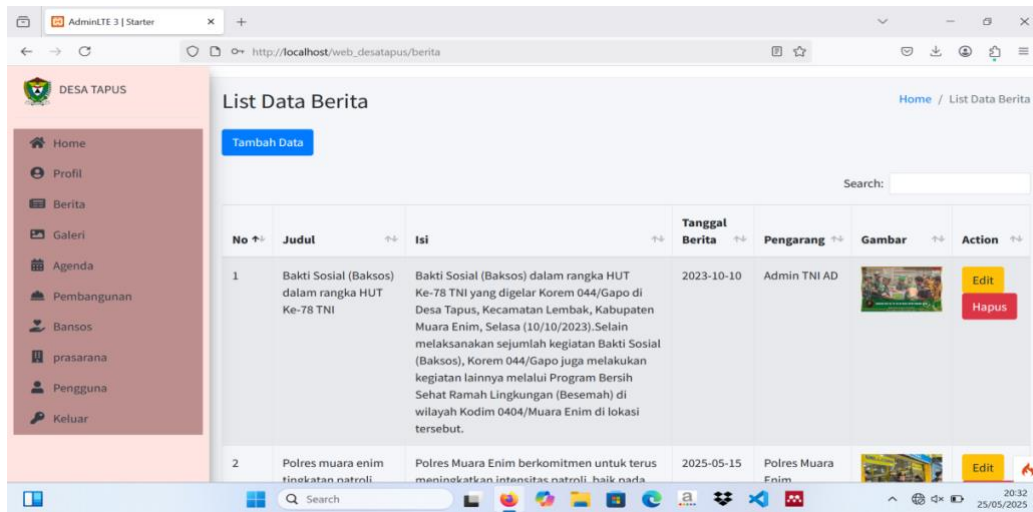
AdminLTE 3 | Starter

http://localhost/web_desatapus/berita

DESA TAPUS

Home
Profil
Berita
Galeri
Agenda
Pembangunan
Bansos
prasarana
Pengguna
Keluar

List Data Berita

Home / List Data Berita

Tambah Data

Search:

| No | Judul | Isi | Tanggal Berita | Pengarang | Gambar | Action |
|---|---|---|---|---|---|---|
| 1 | Bakti Sosial (Baksos) dalam rangka HUT Ke-78 TNI | Bakti Sosial (Baksos) dalam rangka HUT Ke-78 TNI yang digelar Korem 044/Gapo di Desa Tapus, Kecamatan Lembak, Kabupaten Muara Enim, Selasa (10/10/2023).Selain melaksanakan sejumlah kegiatan Bakti Sosial (Baksos), Korem 044/Gapo juga melakukan kegiatan lainnya melalui Program Bersih Sehat Ramah Lingkungan (Besemah) di wilayah Kodim 0404/Muara Enim di lokasi tersebut. | 2023-10-10 | Admin TNI AD | | Edit Hapus |
| 2 | Polres muara enim tingkatan patroli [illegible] | Polres Muara Enim berkomitmen untuk terus meningkatkan intensitas patroli, baik pada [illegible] | 2025-05-15 | Polres Muara Enim | | Edit |

Search

20:32
25/05/2025